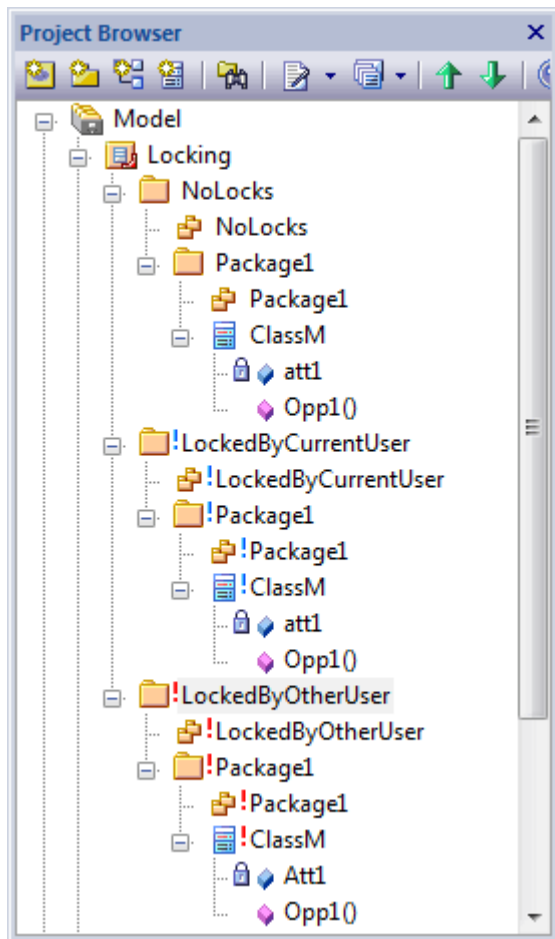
Project Browser ×

Model
Locking
NoLocks
NoLocks
Package1
Package1
ClassM
att1
Opp1()
!LockedByCurrentUser
!LockedByCurrentUser
!Package1
!Package1
!ClassM
att1
Opp1()
!LockedByOtherUser
!LockedByOtherUser
!Package1
!Package1
!ClassM
Att1
Opp1()